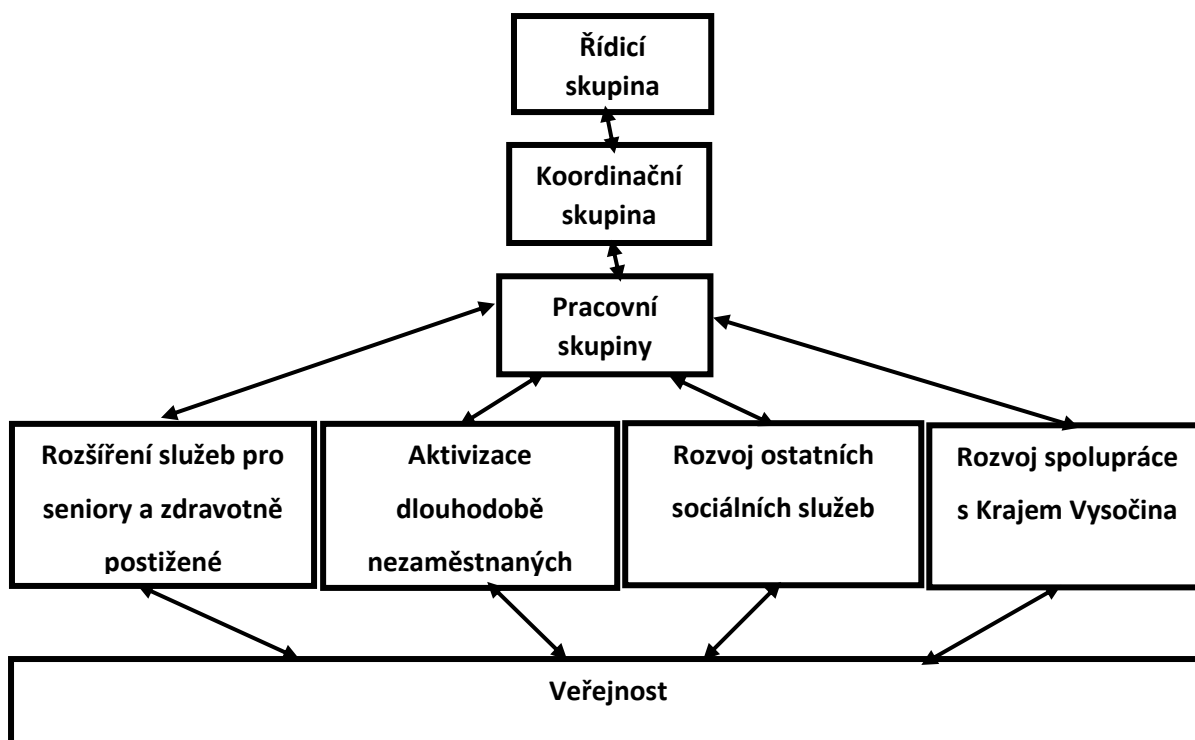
Řídicí skupina

Koordinační skupina

Pracovní skupiny

Rozšíření služeb pro seniory a zdravotně postižené

Aktivizace dlouhodobě nezaměstnaných

Rozvoj ostatních sociálních služeb

Rozvoj spolupráce s Krajem Vysočina

Veřejnost